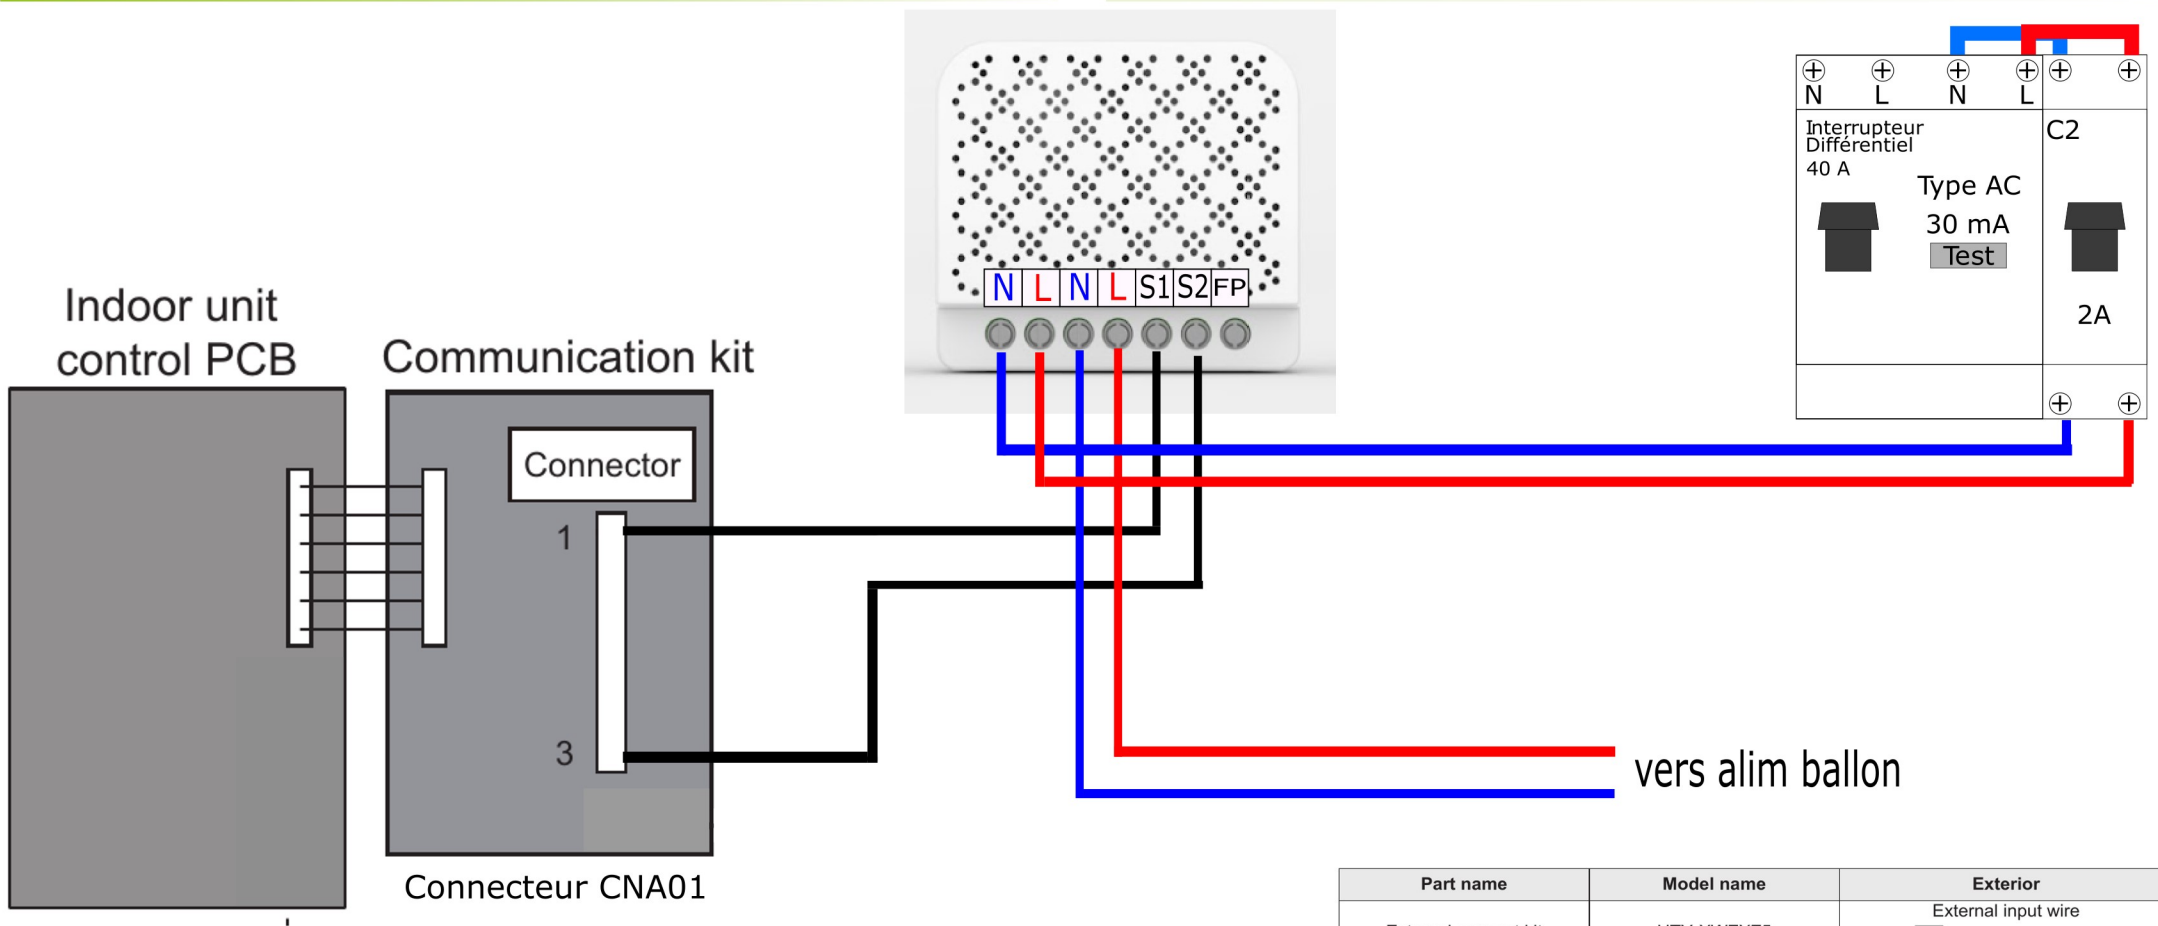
N L N L S1 S2 FP

N L N L

Interrupteur Différentiel
40 A

Type AC
30 mA
Test

C2

2A

Indoor unit control PCB

Communication kit

Connector

1

3

Connecteur CNA01

vers alim ballon

| Part name | Model name | Exterior |
|---|---|---|
| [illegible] | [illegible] | External input wire |